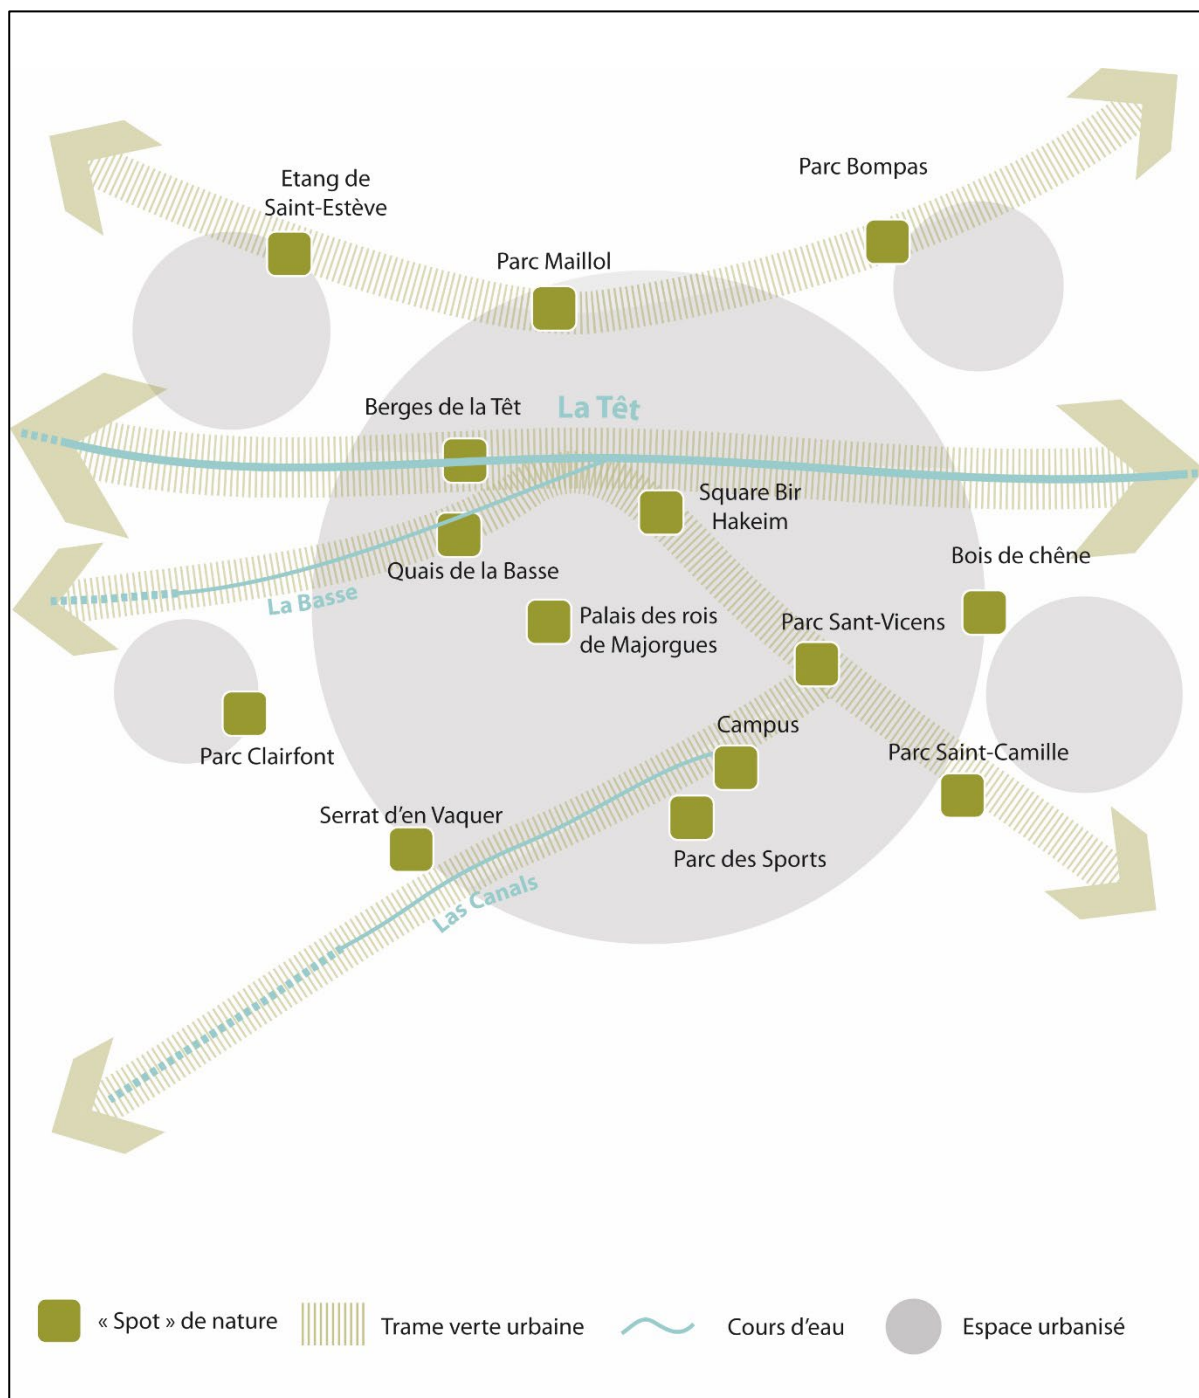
Etang de Saint-Estève

Parc Bompas

Parc Maillol

Berges de la Têt

La Têt

Square Bir Hakeim

Quais de la Basse

La Basse

Bois de chêne

Palais des rois de Majorgues

Parc Sant-Vicens

Parc Clairfont

Campus

Parc Saint-Camille

Serrat d'en Vaquer

Parc des Sports

Las Canals

« Spot » de nature

Trame verte urbaine

Cours d'eau

Espace urbanisé